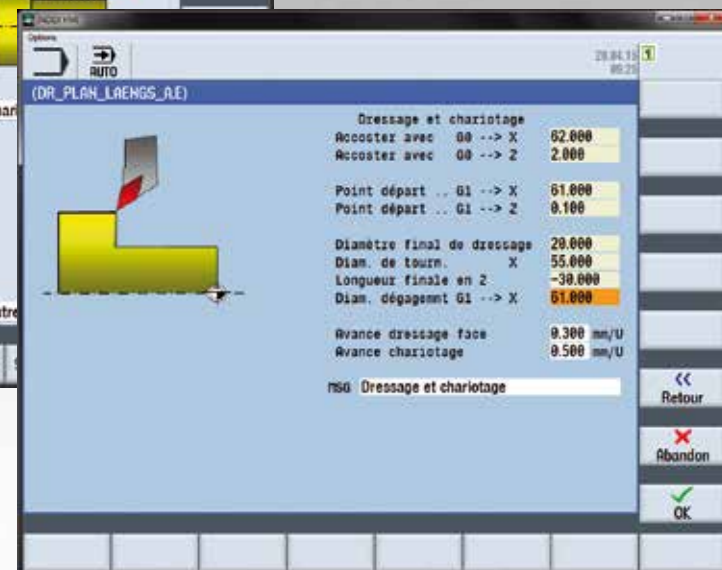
Options

AUTO

28.04.15
09:29

1

(DR_PLAN_LAENGS_A.E)

Dressage et chariotage

| | |
|---|---|
| Accoster avec G0 --> X | 62.000 |
| Accoster avec G0 --> Z | 2.000 |
| Point départ .. G1 --> X | 61.000 |
| Point départ .. G1 --> Z | 0.100 |
| Diamètre final de dressage | 20.000 |
| Diam. de tourn. X | 55.000 |
| Longueur finale en Z | -30.000 |
| Diam. dégagemnt G1 --> X | 61.000 |
| Avance dressage face | 0.300 mm/U |
| Avance chariotage | 0.500 mm/U |

MSG Dressage et chariotage

<<
Retour

Abandon

OK

ar

tre